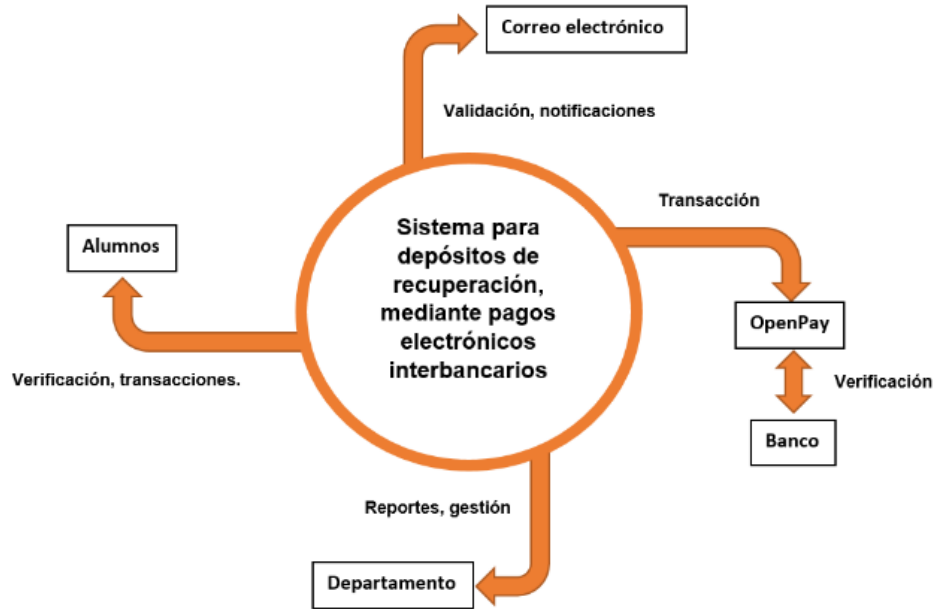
Correo electrónico

Validación, notificaciones

Sistema para depósitos de recuperación, mediante pagos electrónicos interbancarios

Transacción

Alumnos

OpenPay

Verificación

Verificación, transacciones.

Banco

Reportes, gestión

Departamento